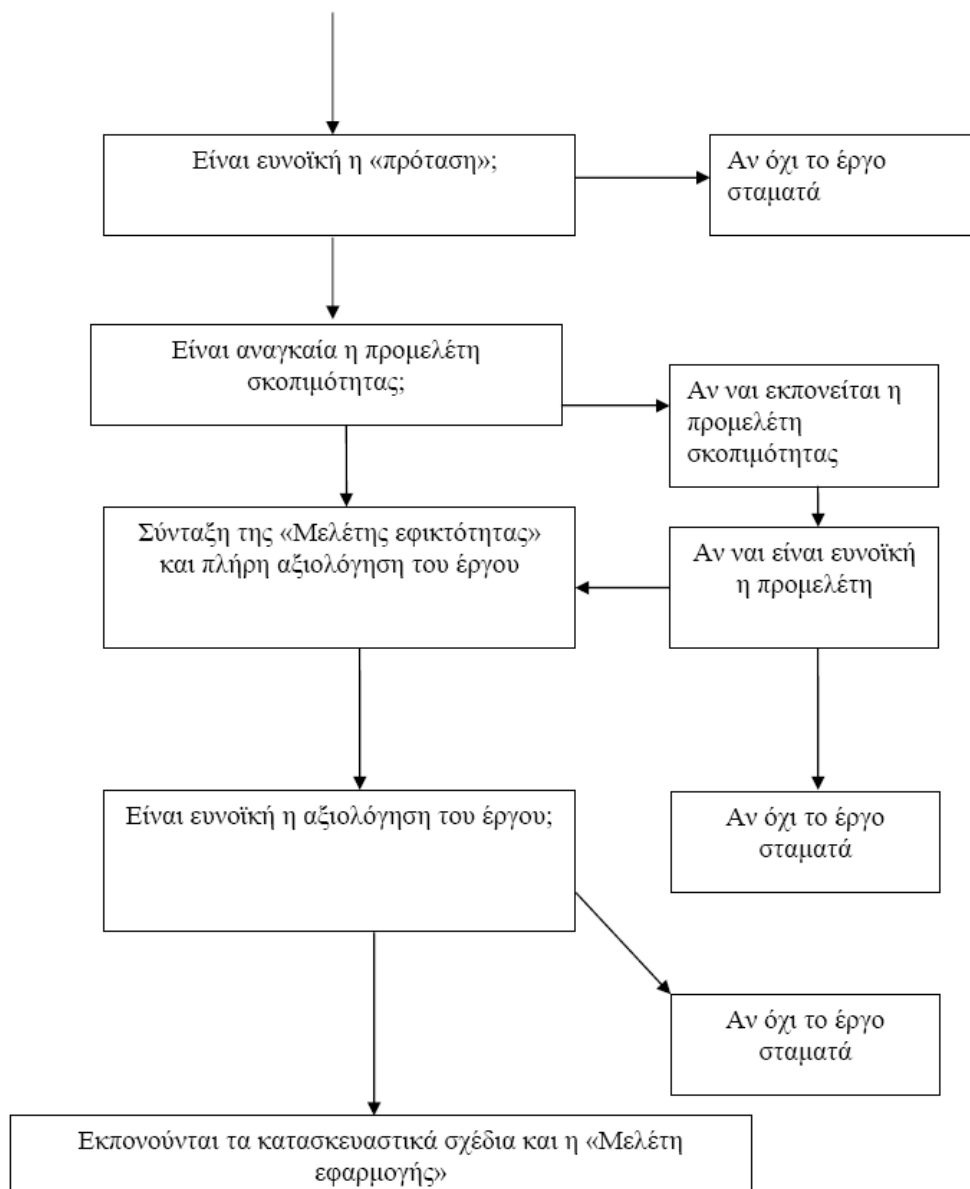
Είναι ευνοϊκή η «πρόταση»;

Αν όχι το έργο σταματά

Είναι αναγκαία η προμελέτη σκοπιμότητας;

Αν ναι εκπονείται η προμελέτη σκοπιμότητας

Σύνταξη της «Μελέτης εφικτότητας» και πλήρη αξιολόγηση του έργου

Αν ναι είναι ευνοϊκή η προμελέτη

Είναι ευνοϊκή η αξιολόγηση του έργου;

Αν όχι το έργο σταματά

Αν όχι το έργο σταματά

Εκπονούνται τα κατασκευαστικά σχέδια και η «Μελέτη εφαρμογής»